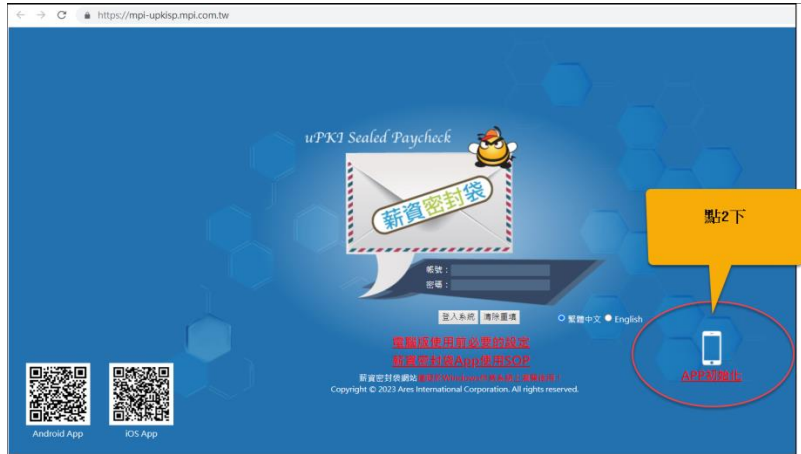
https://mpi-upkisp.mpi.com.tw

uPKI Sealed Paycheck

薪資密封袋

帳號：
密碼：

登入系統 清除重填

繁體中文 English

電腦版使用前必要的設定
薪資密封袋App使用SOP

薪資密封袋網站 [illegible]
Copyright © 2023 Ares International Corporation. All rights reserved.

Android App iOS App

點2下

APP對碼中